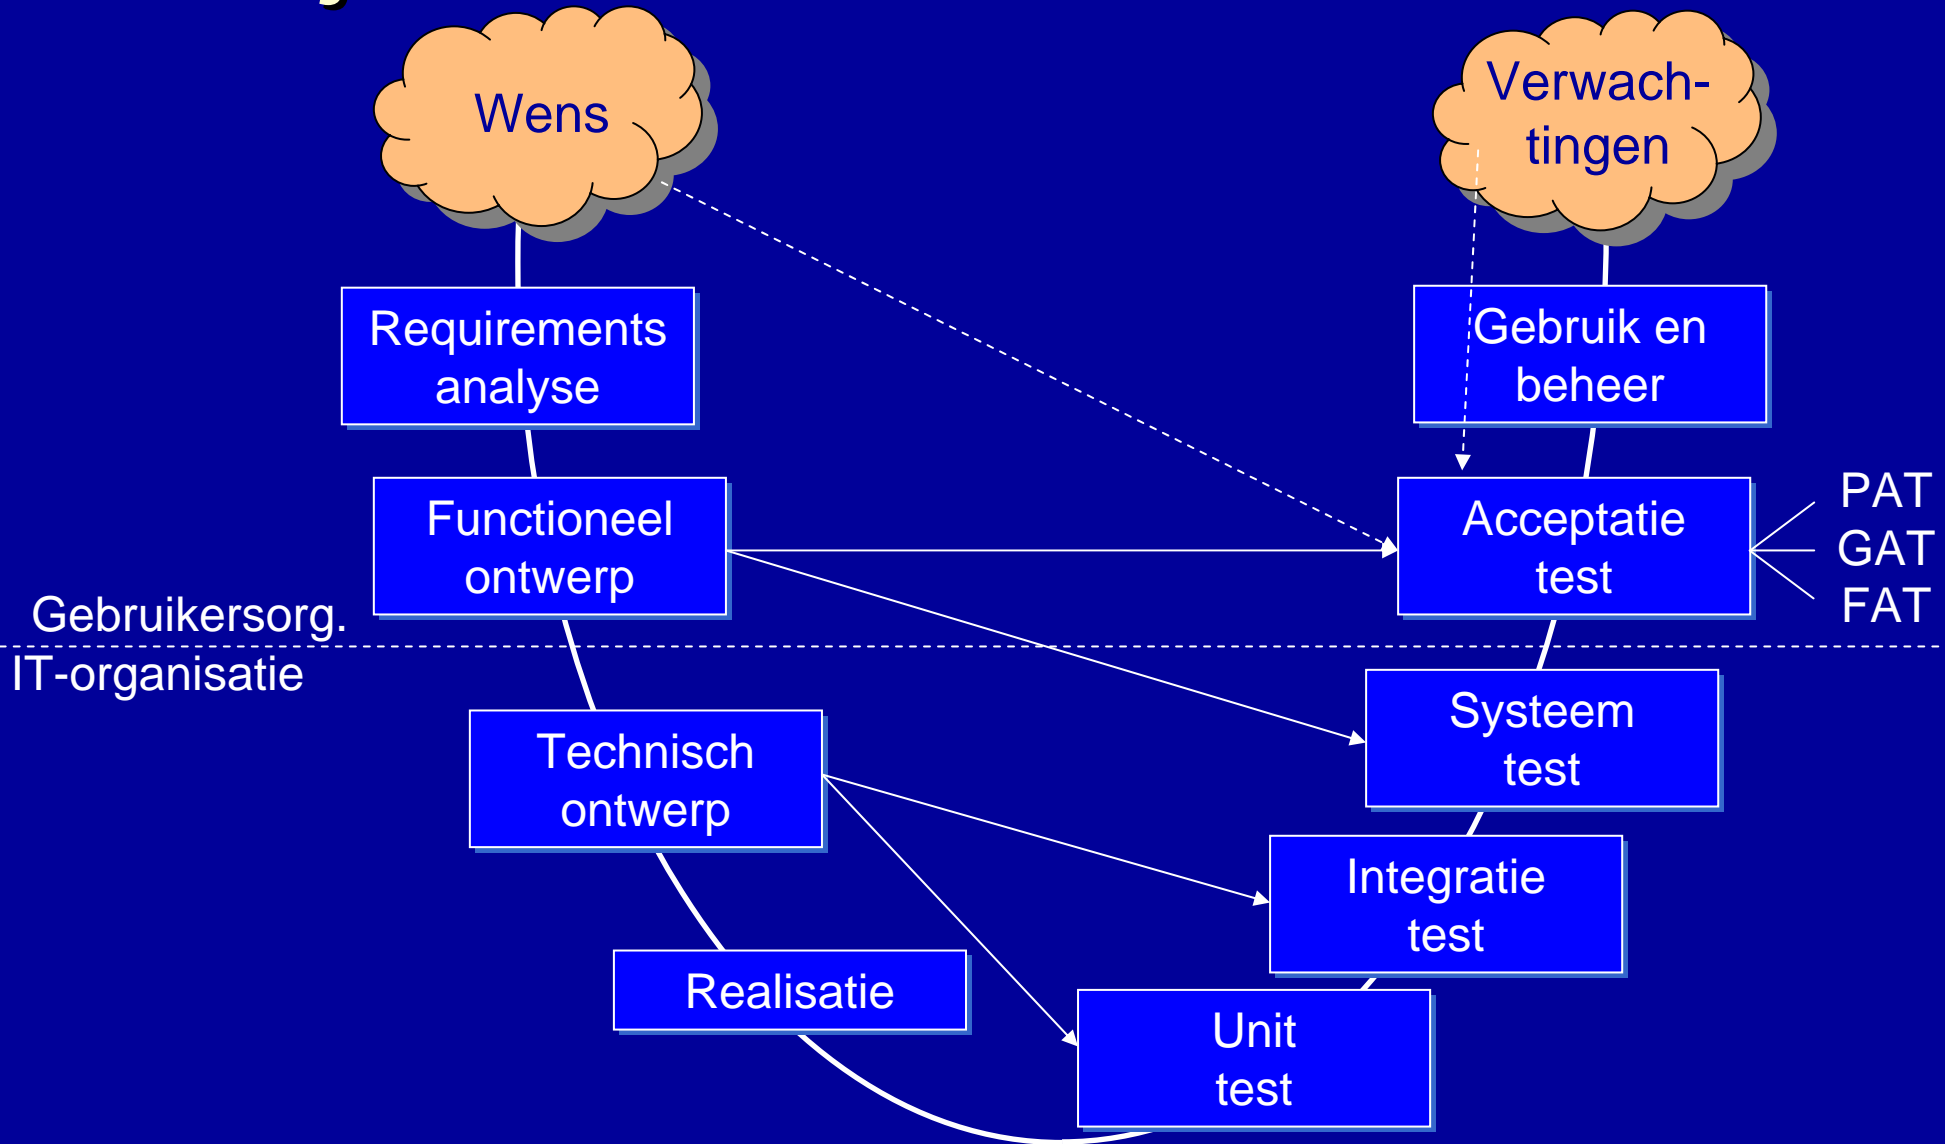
Wens

Verwachtingen

Requirements analyse

Gebruik en beheer

Functioneel ontwerp

Acceptatie test

PAT
GAT
FAT

Gebruikersorg.
IT-organisatie

Systeem test

Technisch ontwerp

Integratie test

Realisatie

Unit test